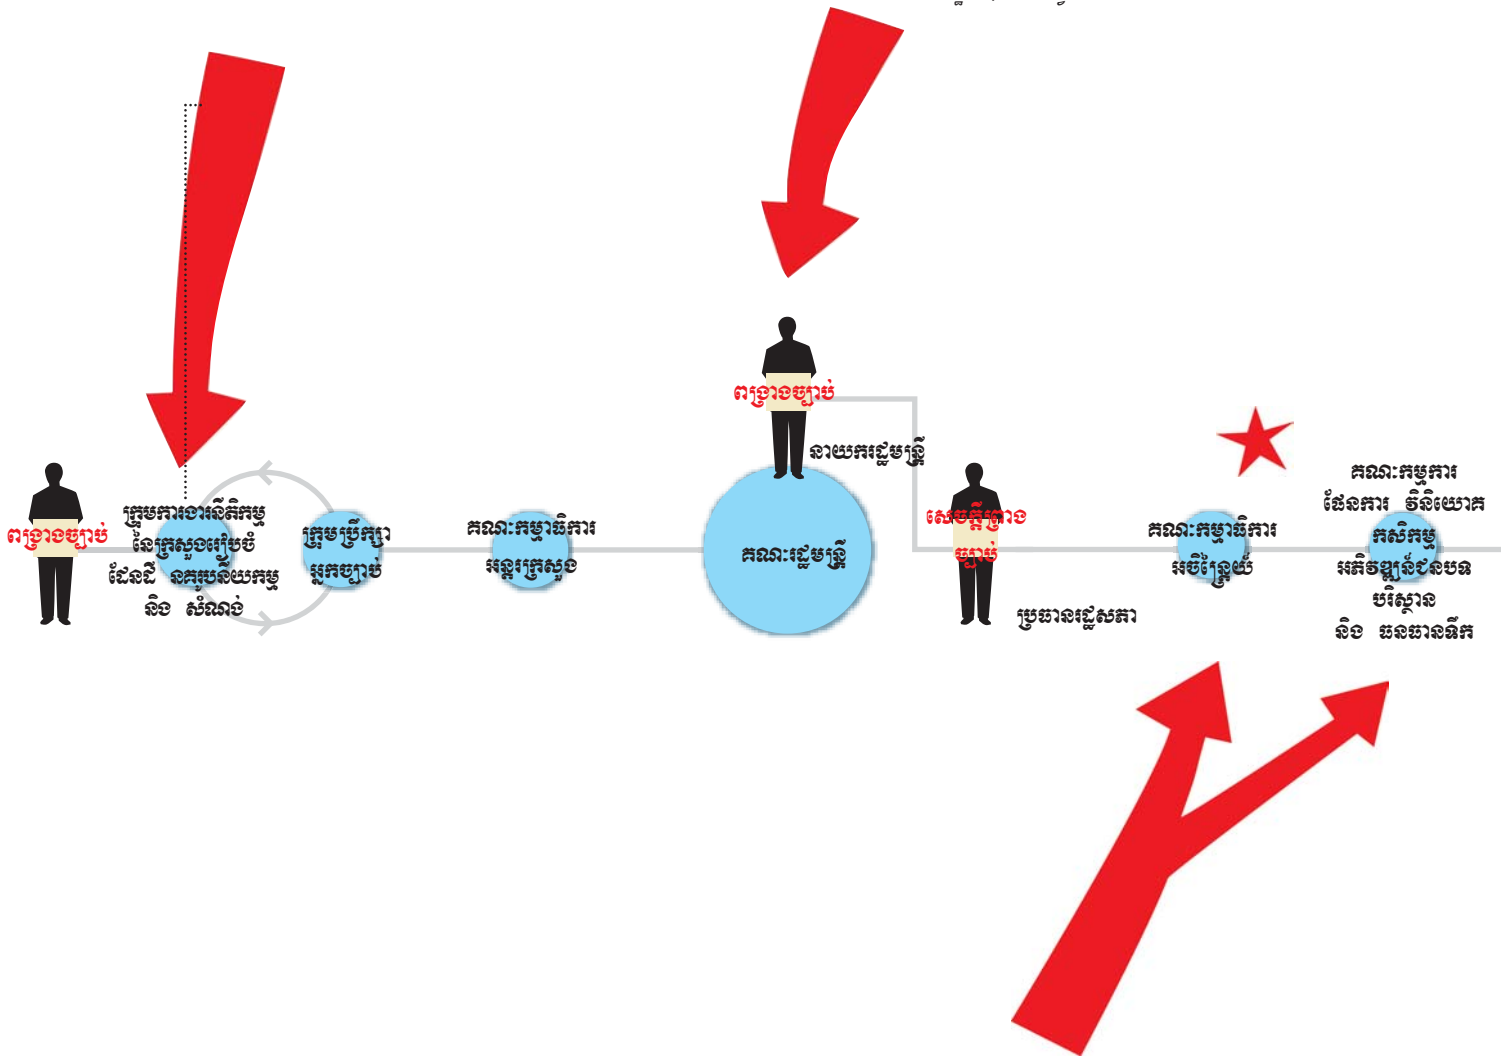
ពង្រាងច្បាប់

ក្រុមការងារនីតិកម្ម នៃក្រសួងរៀបចំដែនដី នគរូបនីយកម្ម និង សំណង់

ក្រុមប្រឹក្សាអ្នកច្បាប់

គណៈកម្មាធិការអន្តរក្រសួង

ពង្រាងច្បាប់

នាយករដ្ឋមន្ត្រី

គណៈរដ្ឋមន្ត្រី

សេចក្តីព្រាងច្បាប់

ប្រធានរដ្ឋសភា

គណៈកម្មាធិការអចិន្ត្រៃយ៍

គណៈកម្មការផែនការ វិនិយោគ កសិកម្ម អភិវឌ្ឍន៍ជនបទ បរិស្ថាន និង ធនធានទឹក